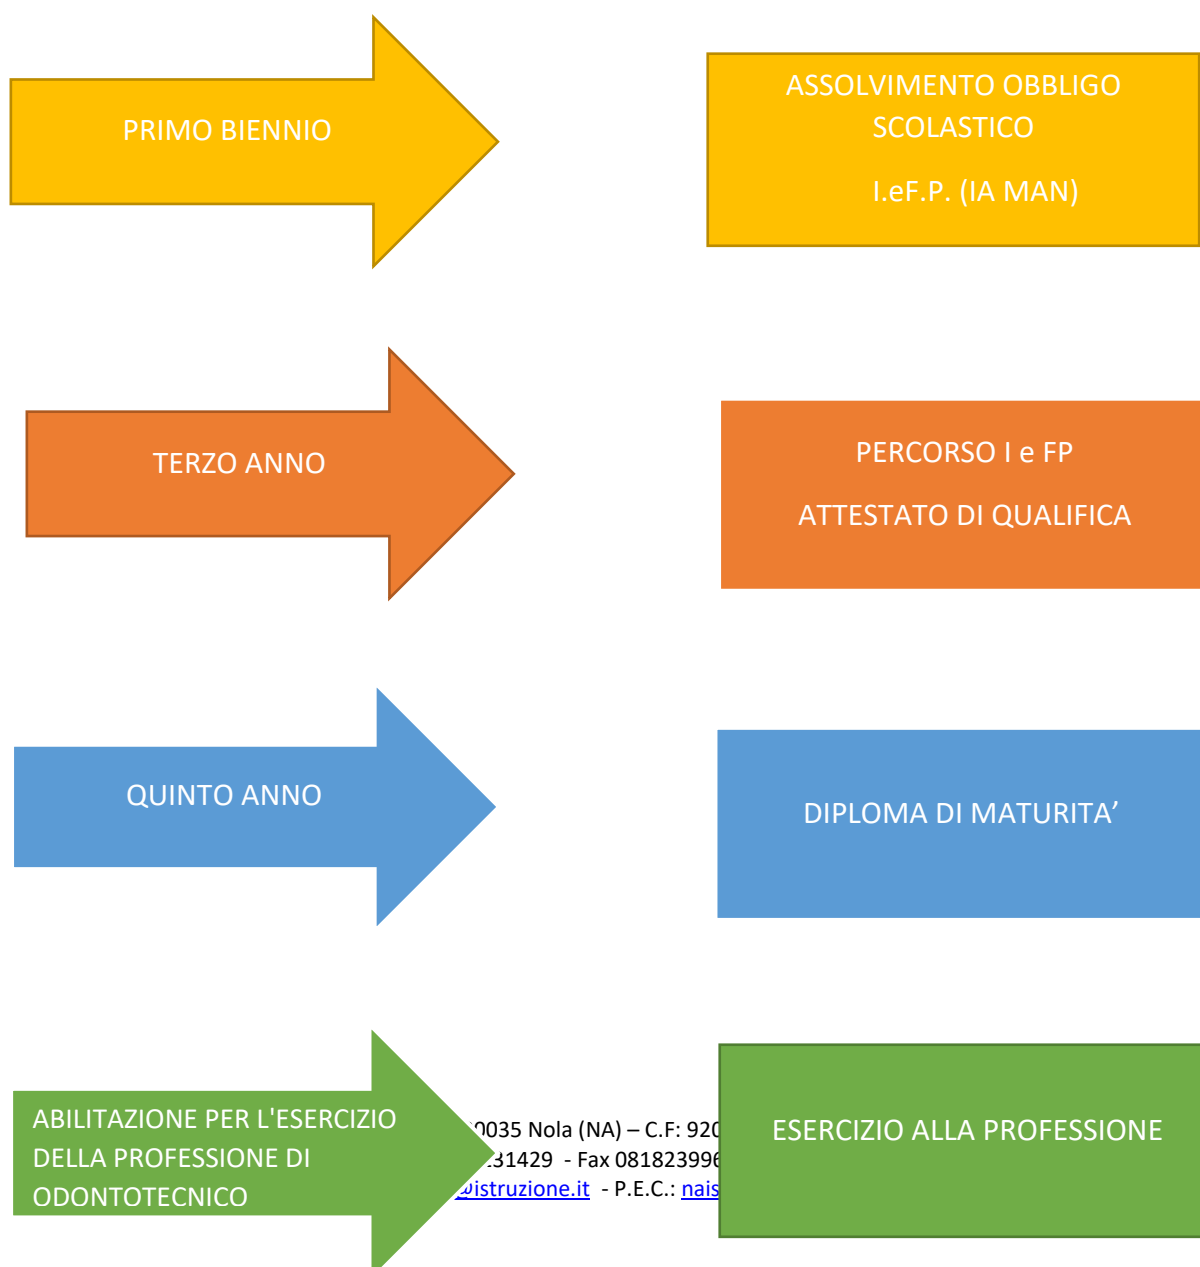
PRIMO BIENNIO

ASSOLVIMENTO OBBLIGO SCOLASTICO

I.eF.P. (IA MAN)

TERZO ANNO

PERCORSO I e FP

ATTESTATO DI QUALIFICA

QUINTO ANNO

DIPLOMA DI MATURITA’

ABILITAZIONE PER L'ESERCIZIO DELLA PROFESSIONE DI ODONTOTECNICO

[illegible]0035 Nola (NA) – C.F: 920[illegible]

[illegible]31429 - Fax 081823996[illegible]

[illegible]@istruzione.it - P.E.C.: nais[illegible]

ESERCIZIO ALLA PROFESSIONE